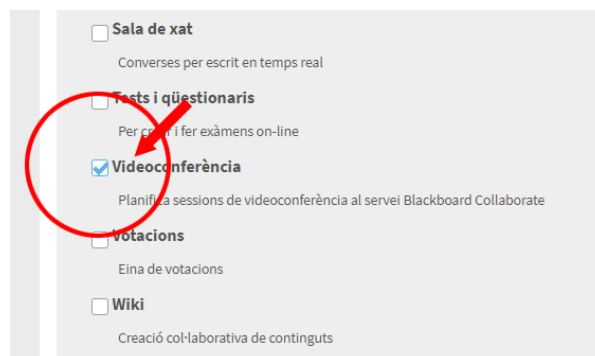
Sala de xat

Converses per escrit en temps real

Tests i qüestionaris

Per cr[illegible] i fer exàmens on-line

Videoconferència

Planifica sessions de videoconferència al servei Blackboard Collaborate

Votacions

Eina de votacions

Wiki

Creació col·laborativa de continguts